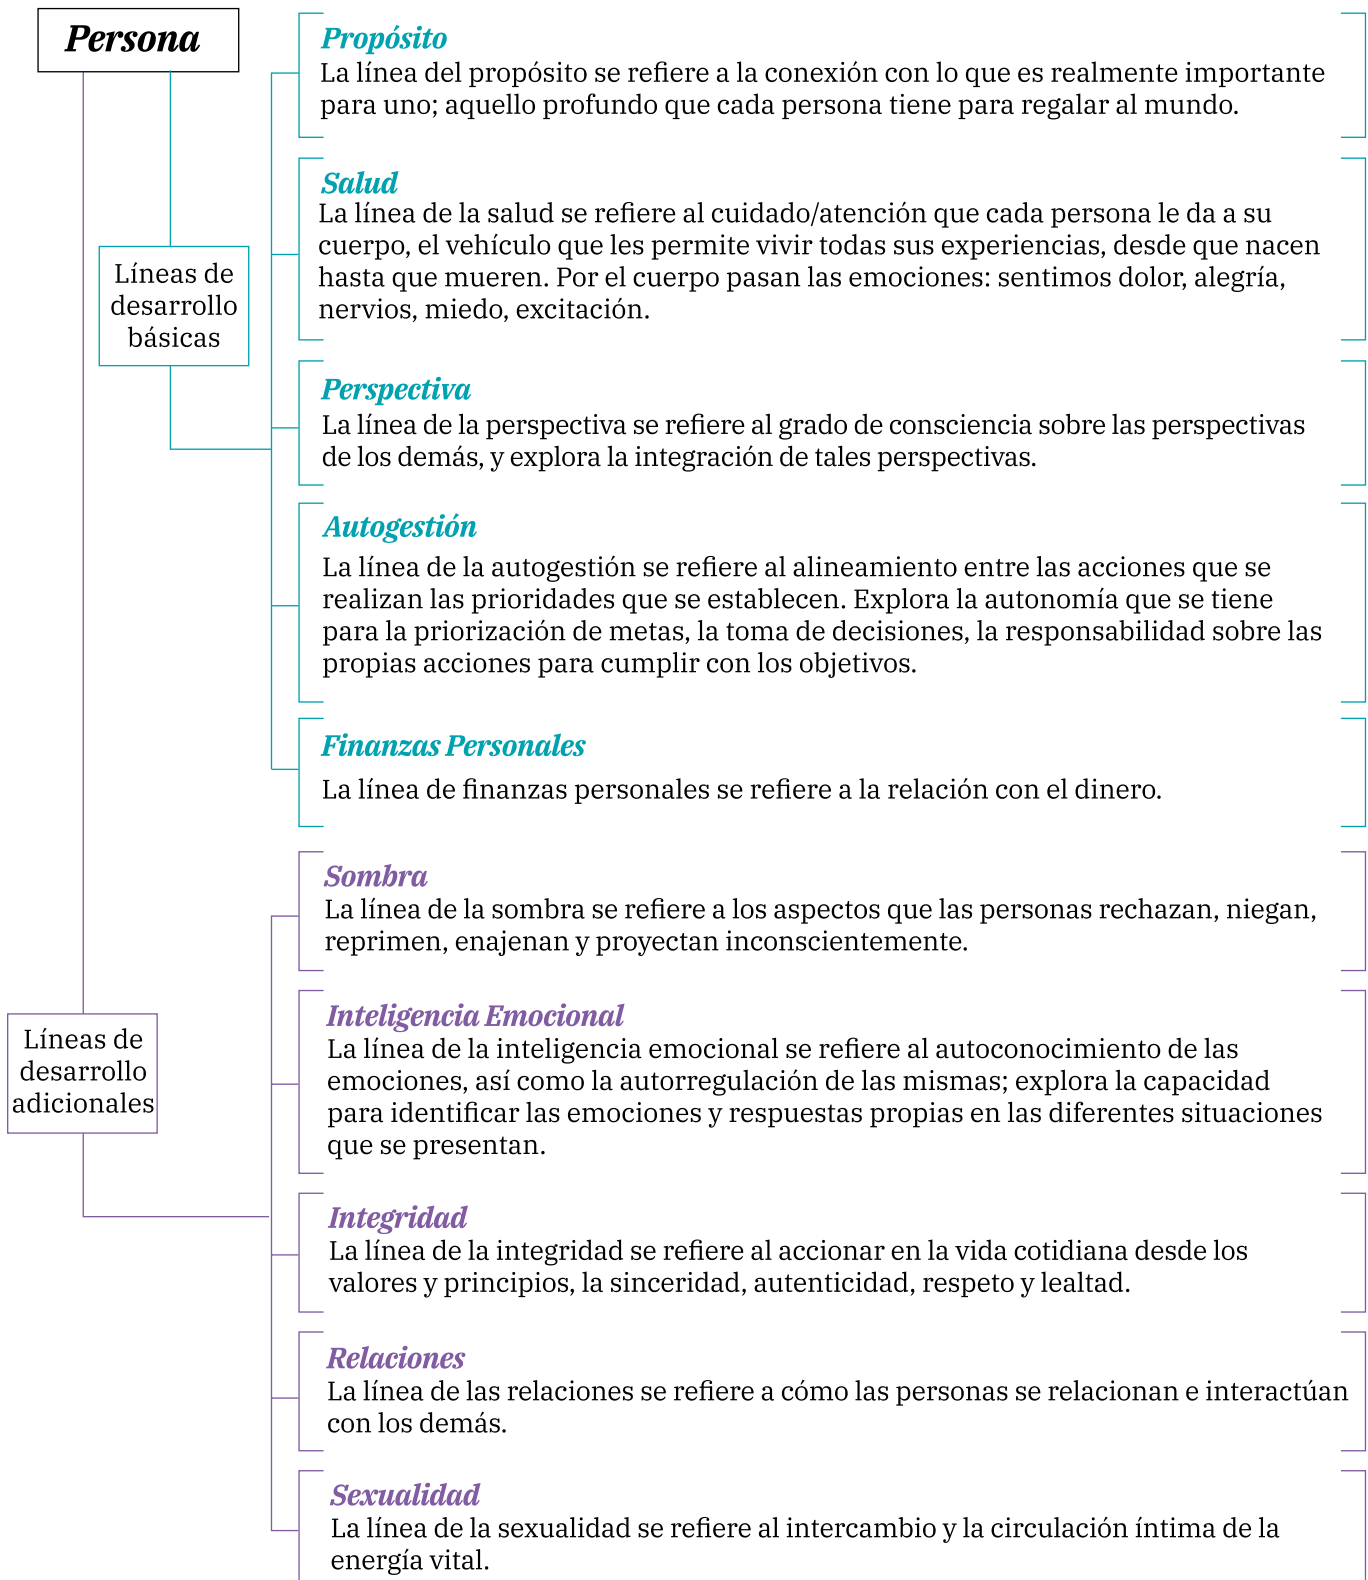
Persona

Líneas de desarrollo básicas

Propósito
La línea del propósito se refiere a la conexión con lo que es realmente importante para uno; aquello profundo que cada persona tiene para regalar al mundo.

Salud
La línea de la salud se refiere al cuidado/atención que cada persona le da a su cuerpo, el vehículo que les permite vivir todas sus experiencias, desde que nacen hasta que mueren. Por el cuerpo pasan las emociones: sentimos dolor, alegría, nervios, miedo, excitación.

Perspectiva
La línea de la perspectiva se refiere al grado de consciencia sobre las perspectivas de los demás, y explora la integración de tales perspectivas.

Autogestión
La línea de la autogestión se refiere al alineamiento entre las acciones que se realizan las prioridades que se establecen. Explora la autonomía que se tiene para la priorización de metas, la toma de decisiones, la responsabilidad sobre las propias acciones para cumplir con los objetivos.

Finanzas Personales
La línea de finanzas personales se refiere a la relación con el dinero.

Líneas de desarrollo adicionales

Sombra
La línea de la sombra se refiere a los aspectos que las personas rechazan, niegan, reprimen, enajenan y proyectan inconscientemente.

Inteligencia Emocional
La línea de la inteligencia emocional se refiere al autoconocimiento de las emociones, así como la autorregulación de las mismas; explora la capacidad para identificar las emociones y respuestas propias en las diferentes situaciones que se presentan.

Integridad
La línea de la integridad se refiere al accionar en la vida cotidiana desde los valores y principios, la sinceridad, autenticidad, respeto y lealtad.

Relaciones
La línea de las relaciones se refiere a cómo las personas se relacionan e interactúan con los demás.

Sexualidad
La línea de la sexualidad se refiere al intercambio y la circulación íntima de la energía vital.